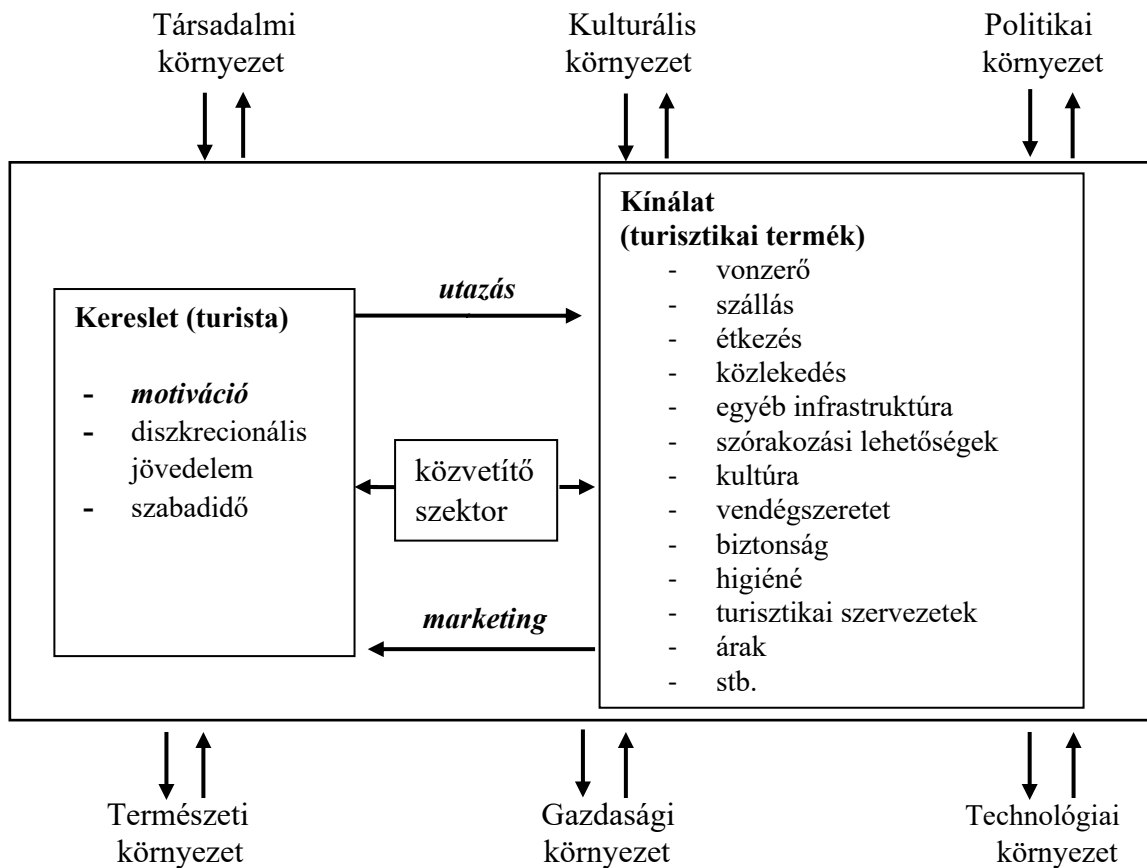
Társadalmi környezet

Kulturális környezet

Politikai környezet

Kereslet (turista)

- *motiváció*
- diszkrecionális jövedelem
- szabadidő

*utazás*

közvetítő szektor

*marketing*

Kínálat (turisztikai termék)
- vonzerő
- szállás
- étkezés
- közlekedés
- egyéb infrastruktúra
- szórakozási lehetőségek
- kultúra
- vendégszeretet
- biztonság
- higiéné
- turisztikai szervezetek
- árak
- stb.

Természeti környezet

Gazdasági környezet

Technológiai környezet